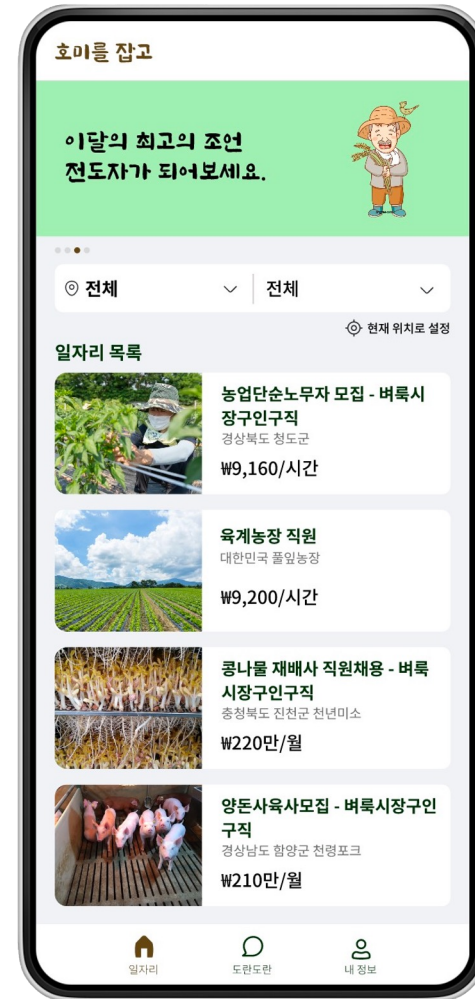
호미를 잡고

이달의 최고의 조언 전도자가 되어보세요.

전체
전체

현재 위치로 설정

일자리 목록

농업단순노무자 모집 - 벼룩시장구인구직
경상북도 청도군
₩9,160/시간

육계농장 직원
대한민국 풀잎농장
₩9,200/시간

콩나물 재배사 직원채용 - 벼룩시장구인구직
충청북도 진천군 천년미소
₩220만/월

양돈사육사모집 - 벼룩시장구인구직
경상남도 함양군 청령포크
₩210만/월

일자리
도란도란
내 정보